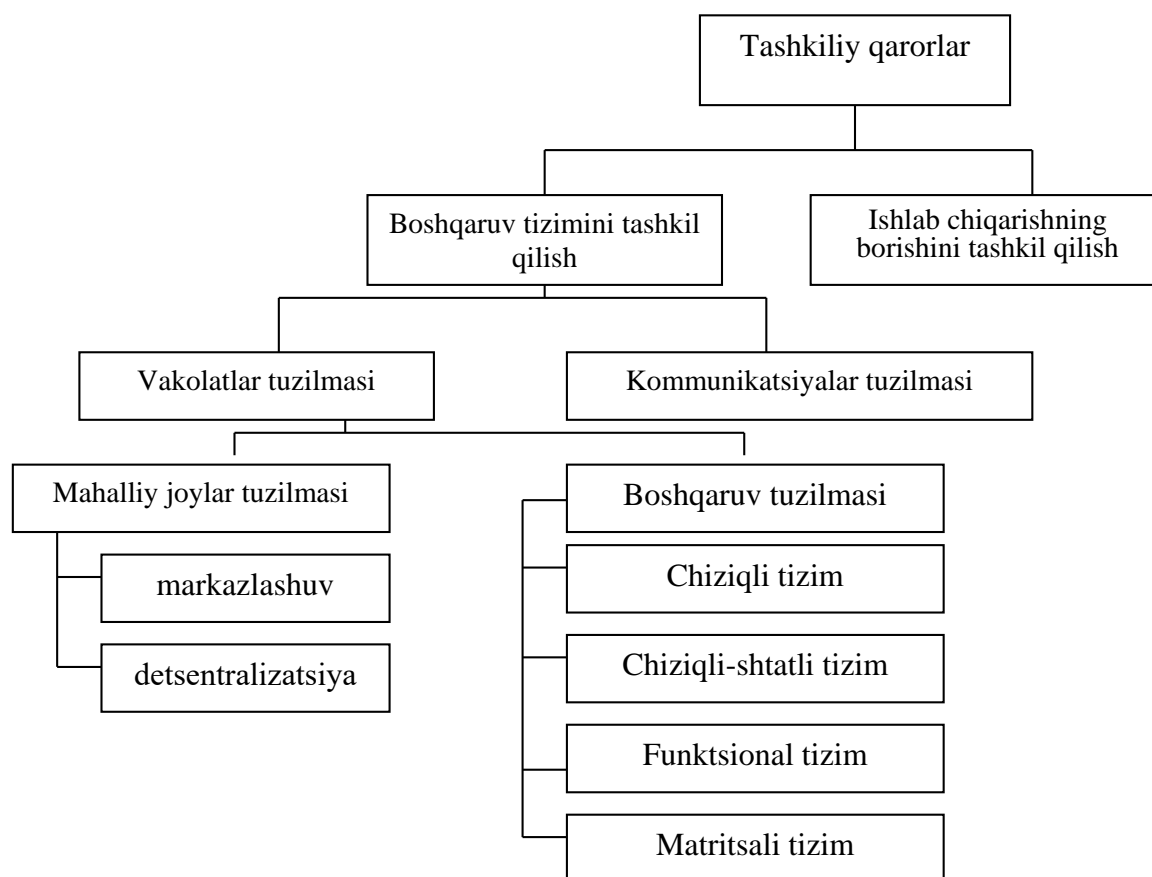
Tashkiliy qarorlar

Boshqaruv tizimini tashkil qilish

Ishlab chiqarishning borishini tashkil qilish

Vakolatlar tuzilmasi

Kommunikatsiyalar tuzilmasi

Mahalliy joylar tuzilmasi

markazlashuv

detsentralizatsiya

Boshqaruv tuzilmasi

Chiziqli tizim

Chiziqli-shtatli tizim

Funktsional tizim

Matritsali tizim